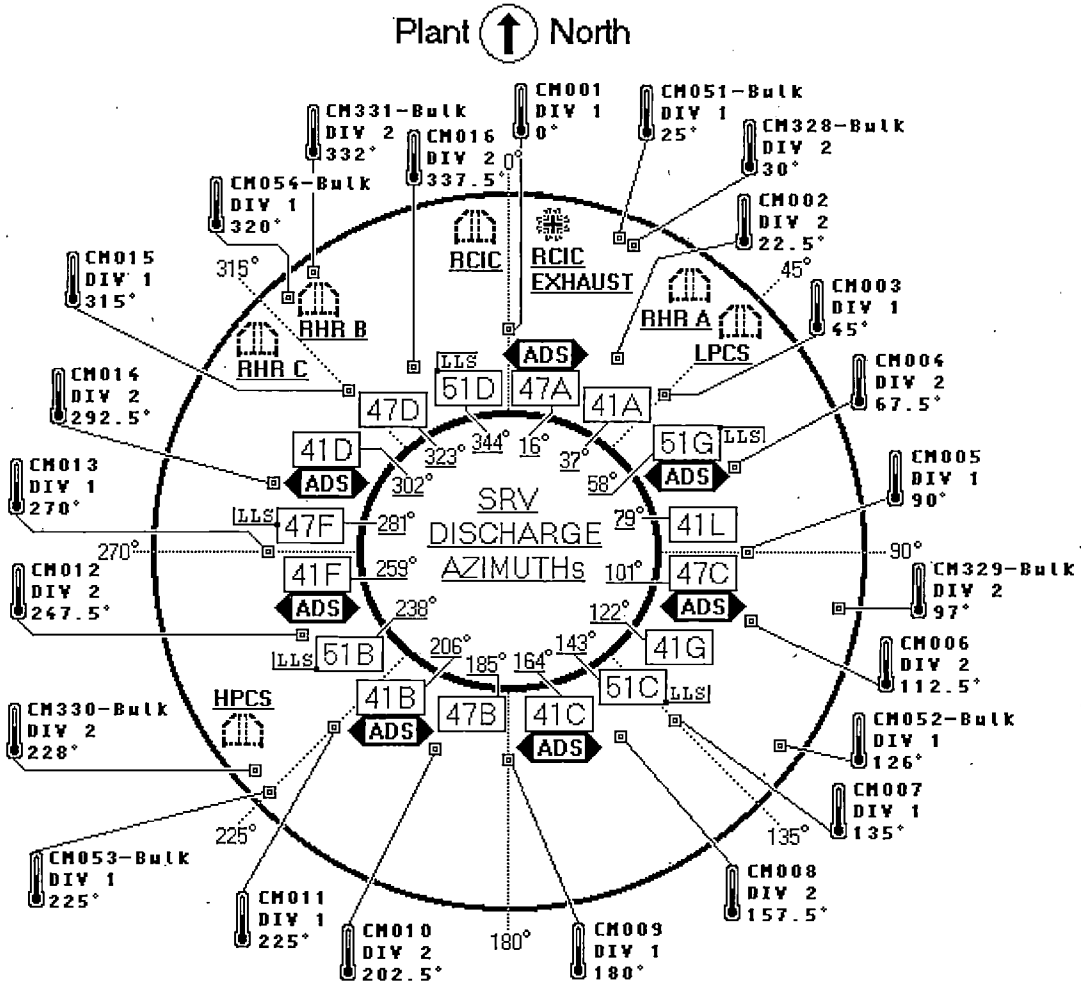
Plant North

CM001
DIV 1
0°

CM051-Bulk
DIV 1
25°

CM331-Bulk
DIV 2
332°

CM016
DIV 2
337.5°

CM328-Bulk
DIV 2
30°

CM054-Bulk
DIV 1
320°

CM002
DIV 2
22.5°

CM015
DIV 1
315°

CM003
DIV 1
45°

CM014
DIV 2
292.5°

CM004
DIV 2
67.5°

CM013
DIV 1
270°

CM005
DIV 1
90°

CM012
DIV 2
247.5°

CM329-Bulk
DIV 2
97°

CM006
DIV 2
112.5°

CM330-Bulk
DIV 2
228°

CM052-Bulk
DIV 1
126°

CM007
DIV 1
135°

CM053-Bulk
DIV 1
225°

CM008
DIV 2
157.5°

CM011
DIV 1
225°

CM010
DIV 2
202.5°

CM009
DIV 1
180°

0°
45°
315°
270°
90°
225°
135°
180°

RCIC
RCIC EXHAUST
RHR B
RHR A
RHR C
LPCS
HPCS

LLS
51D
47A
ADS
41A
47D
51G
LLS
41D
ADS
ADS
LLS
47F
41L
41F
47C
ADS
ADS
LLS
51B
41G
51C
LLS
41B
47B
41C
ADS
ADS

344°
16°
323°
37°
302°
58°
281°
79°
259°
101°
238°
122°
206°
143°
185°
164°

SRV
DISCHARGE
AZIMUTHs